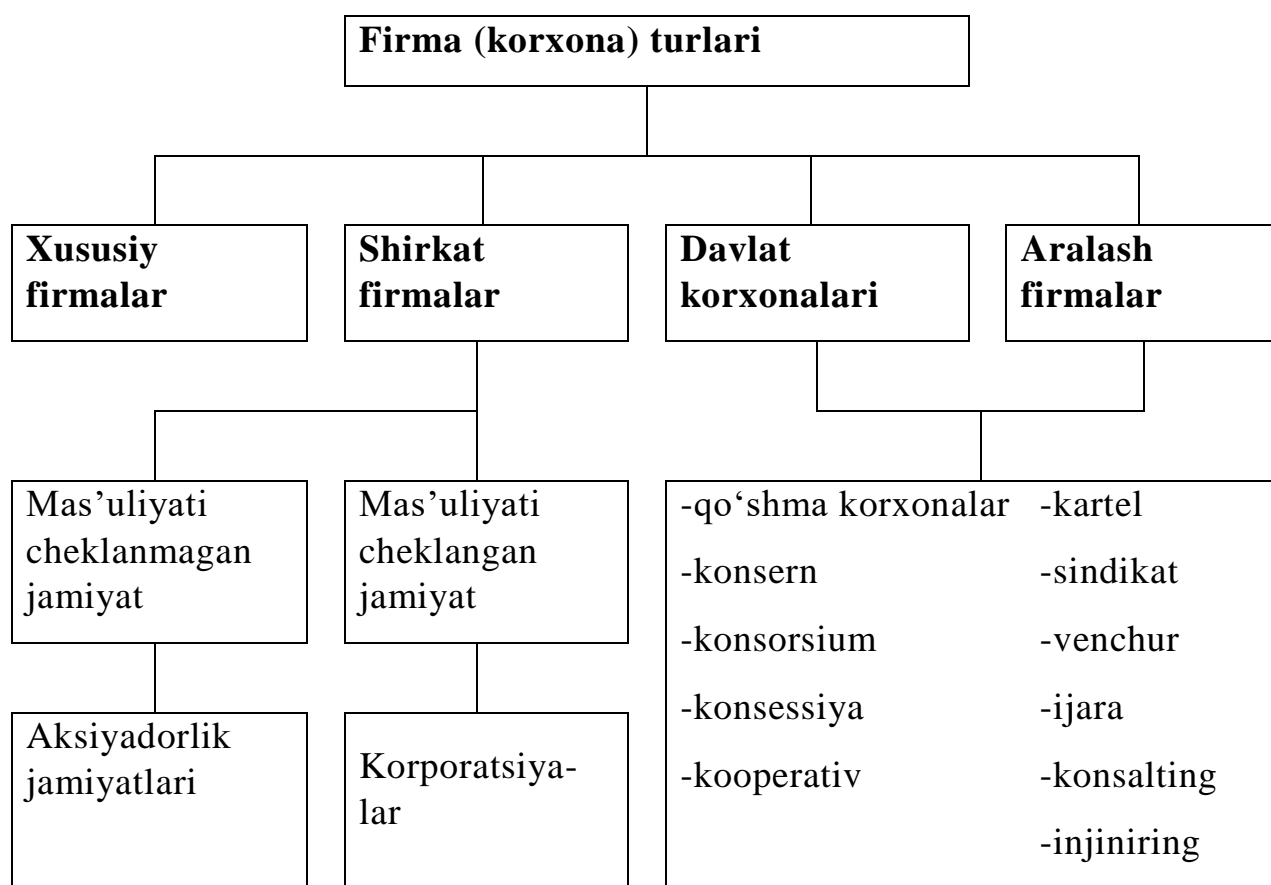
Firma (korxona) turlari

Xususiy firmalar

Shirkat firmalar

Davlat korxonalari

Aralash firmalar

Mas’uliyati cheklanmagan jamiyat

Mas’uliyati cheklangan jamiyat

-qo‘shma korxonalar
-konsern
-konsorsium
-konsessiya
-kooperativ

-kartel
-sindikat
-venchur
-ijara
-konsalting
-injiniring

Aksiyadorlik jamiyatlari

Korporatsiyalar